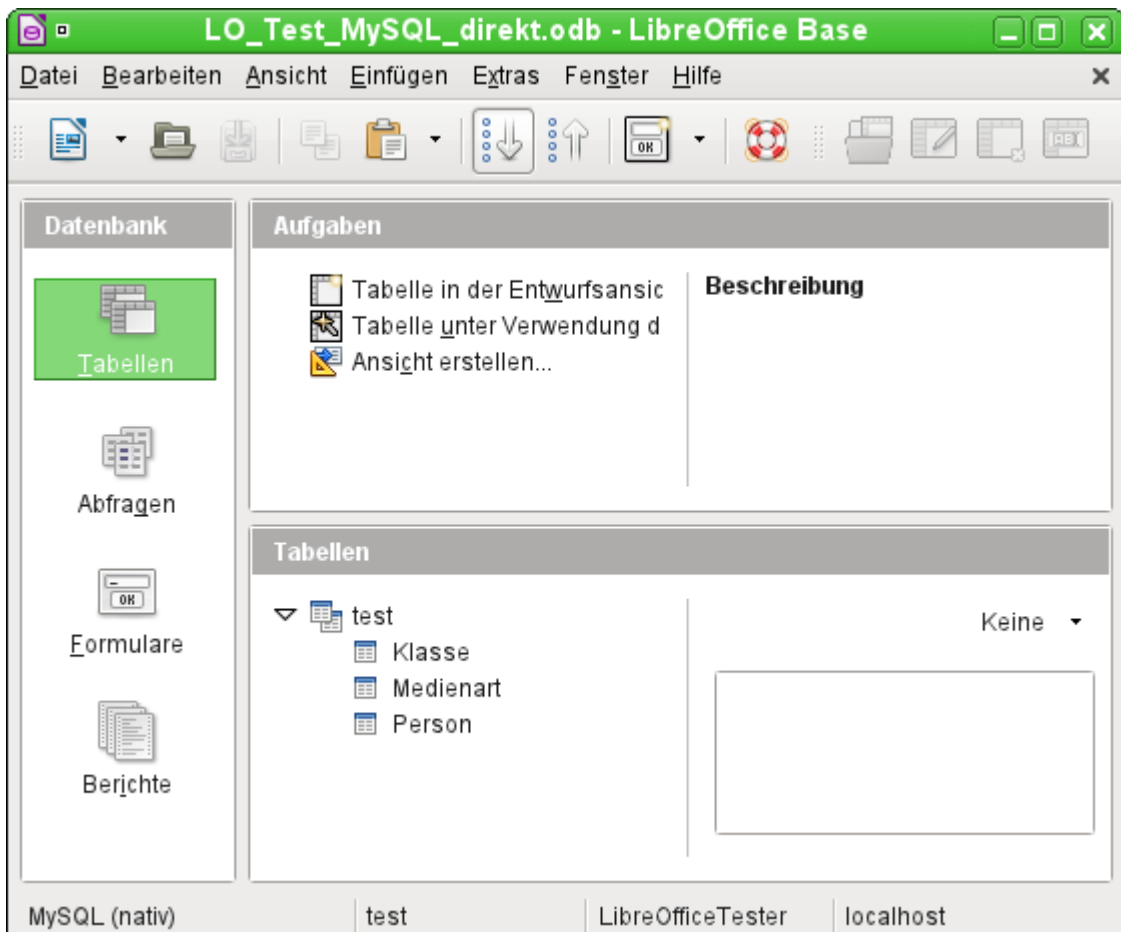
LO_Test_MySQL_direkt.odb - LibreOffice Base

Datei Bearbeiten Ansicht Einfügen Extras Fenster Hilfe

Datenbank

Tabellen

Abfragen

Formulare

Berichte

Aufgaben

Tabelle in der Entwurfsansic
Tabelle unter Verwendung d
Ansicht erstellen...

Beschreibung

Tabellen

test
Klasse
Medienart
Person

Keine

MySQL (nativ) | test | LibreOfficeTester | localhost